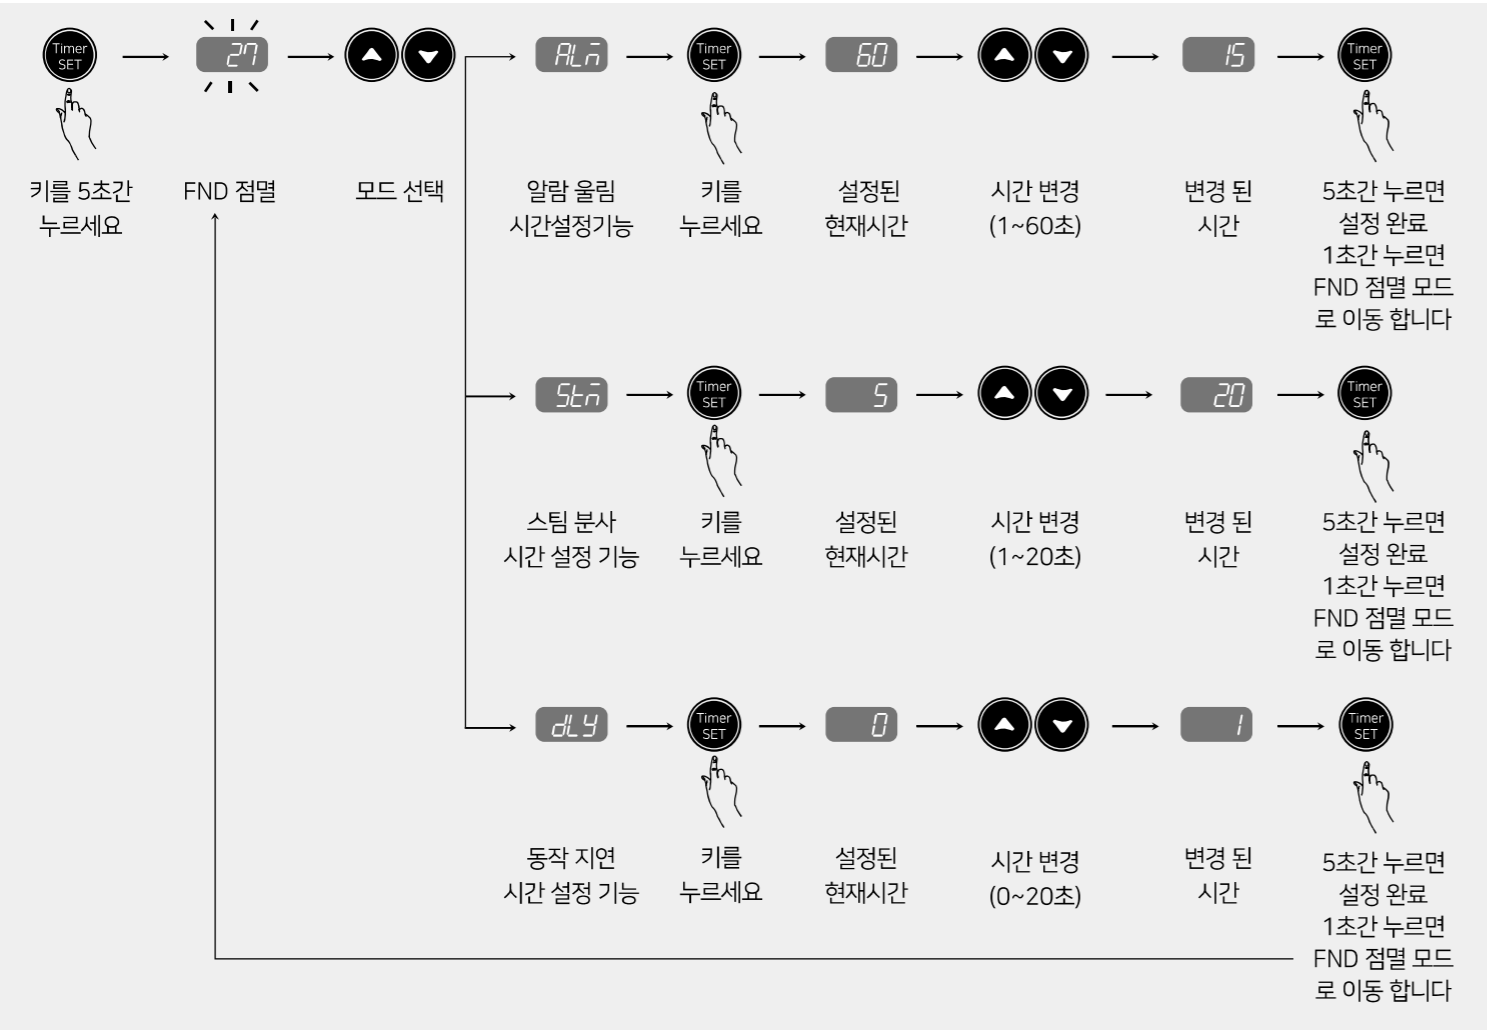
Timer SET

27

키를 5초간 누르세요

FND 점멸

모드 선택

ALn

Timer SET

60

15

Timer SET

알람 울림 시간설정기능

키를 누르세요

설정된 현재시간

시간 변경 (1~60초)

변경 된 시간

5초간 누르면 설정 완료 1초간 누르면 FND 점멸 모드로 이동 합니다

Stn

Timer SET

5

20

Timer SET

스팀 분사 시간 설정 기능

키를 누르세요

설정된 현재시간

시간 변경 (1~20초)

변경 된 시간

5초간 누르면 설정 완료 1초간 누르면 FND 점멸 모드로 이동 합니다

dLY

Timer SET

0

1

Timer SET

동작 지연 시간 설정 기능

키를 누르세요

설정된 현재시간

시간 변경 (0~20초)

변경 된 시간

5초간 누르면 설정 완료 1초간 누르면 FND 점멸 모드로 이동 합니다